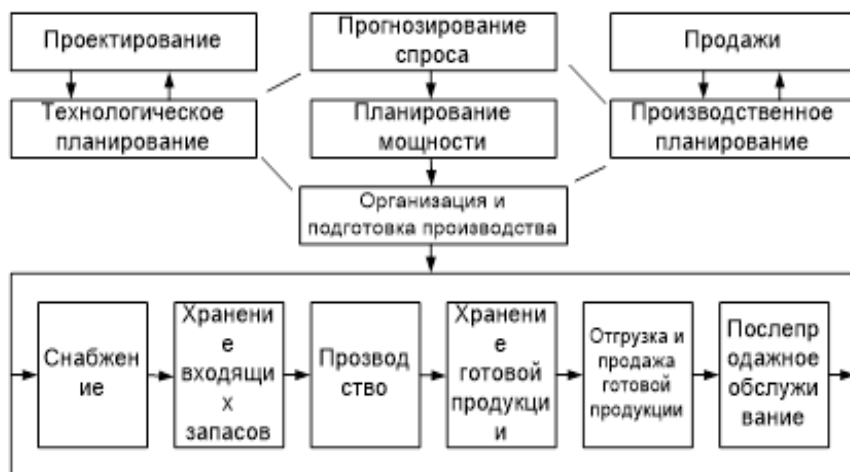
Проектирование

Технологическое планирование

Прогнозирование спроса

Планирование мощности

Продажи

Производственное планирование

Организация и подготовка производства

Снабжение

Хранение входящих запасов

Прозводство

Хранение готовой продукции

Отгрузка и продажа готовой продукции

Послепродажное обслуживание